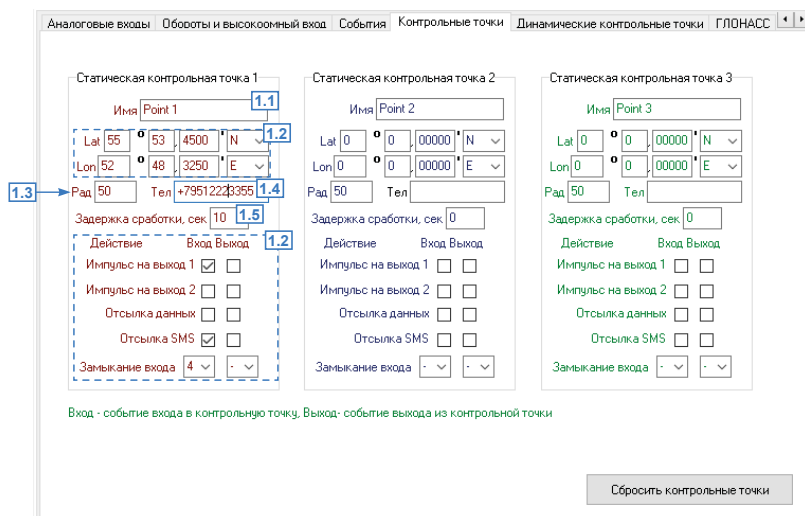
Аналоговые входы | Обороты и высокоомный вход | События | Контрольные точки | Динамические контрольные точки | ГЛОНАСС

Статическая контрольная точка 1
Имя Point 1
1.1
Lat 55 ° 53 , 4500 ' N
1.2
Lon 52 ° 48 , 3250 ' E
1.3
Рад 50
Тел +79512223355
1.4
Задержка сработки, сек 10
1.5
Действие Вход Выход
1.2
Импульс на выход 1
Импульс на выход 2
Отсылка данных
Отсылка SMS
Замыкание входа 4 -

Статическая контрольная точка 2
Имя Point 2
Lat 0 ° 0 , 00000 ' N
Lon 0 ° 0 , 00000 ' E
Рад 50
Тел
Задержка сработки, сек 0
Действие Вход Выход
Импульс на выход 1
Импульс на выход 2
Отсылка данных
Отсылка SMS
Замыкание входа - -

Статическая контрольная точка 3
Имя Point 3
Lat 0 ° 0 , 00000 ' N
Lon 0 ° 0 , 00000 ' E
Рад 50
Тел
Задержка сработки, сек 0
Действие Вход Выход
Импульс на выход 1
Импульс на выход 2
Отсылка данных
Отсылка SMS
Замыкание входа - -

Вход - событие входа в контрольную точку, Выход- событие выхода из контрольной точки

Сбросить контрольные точки